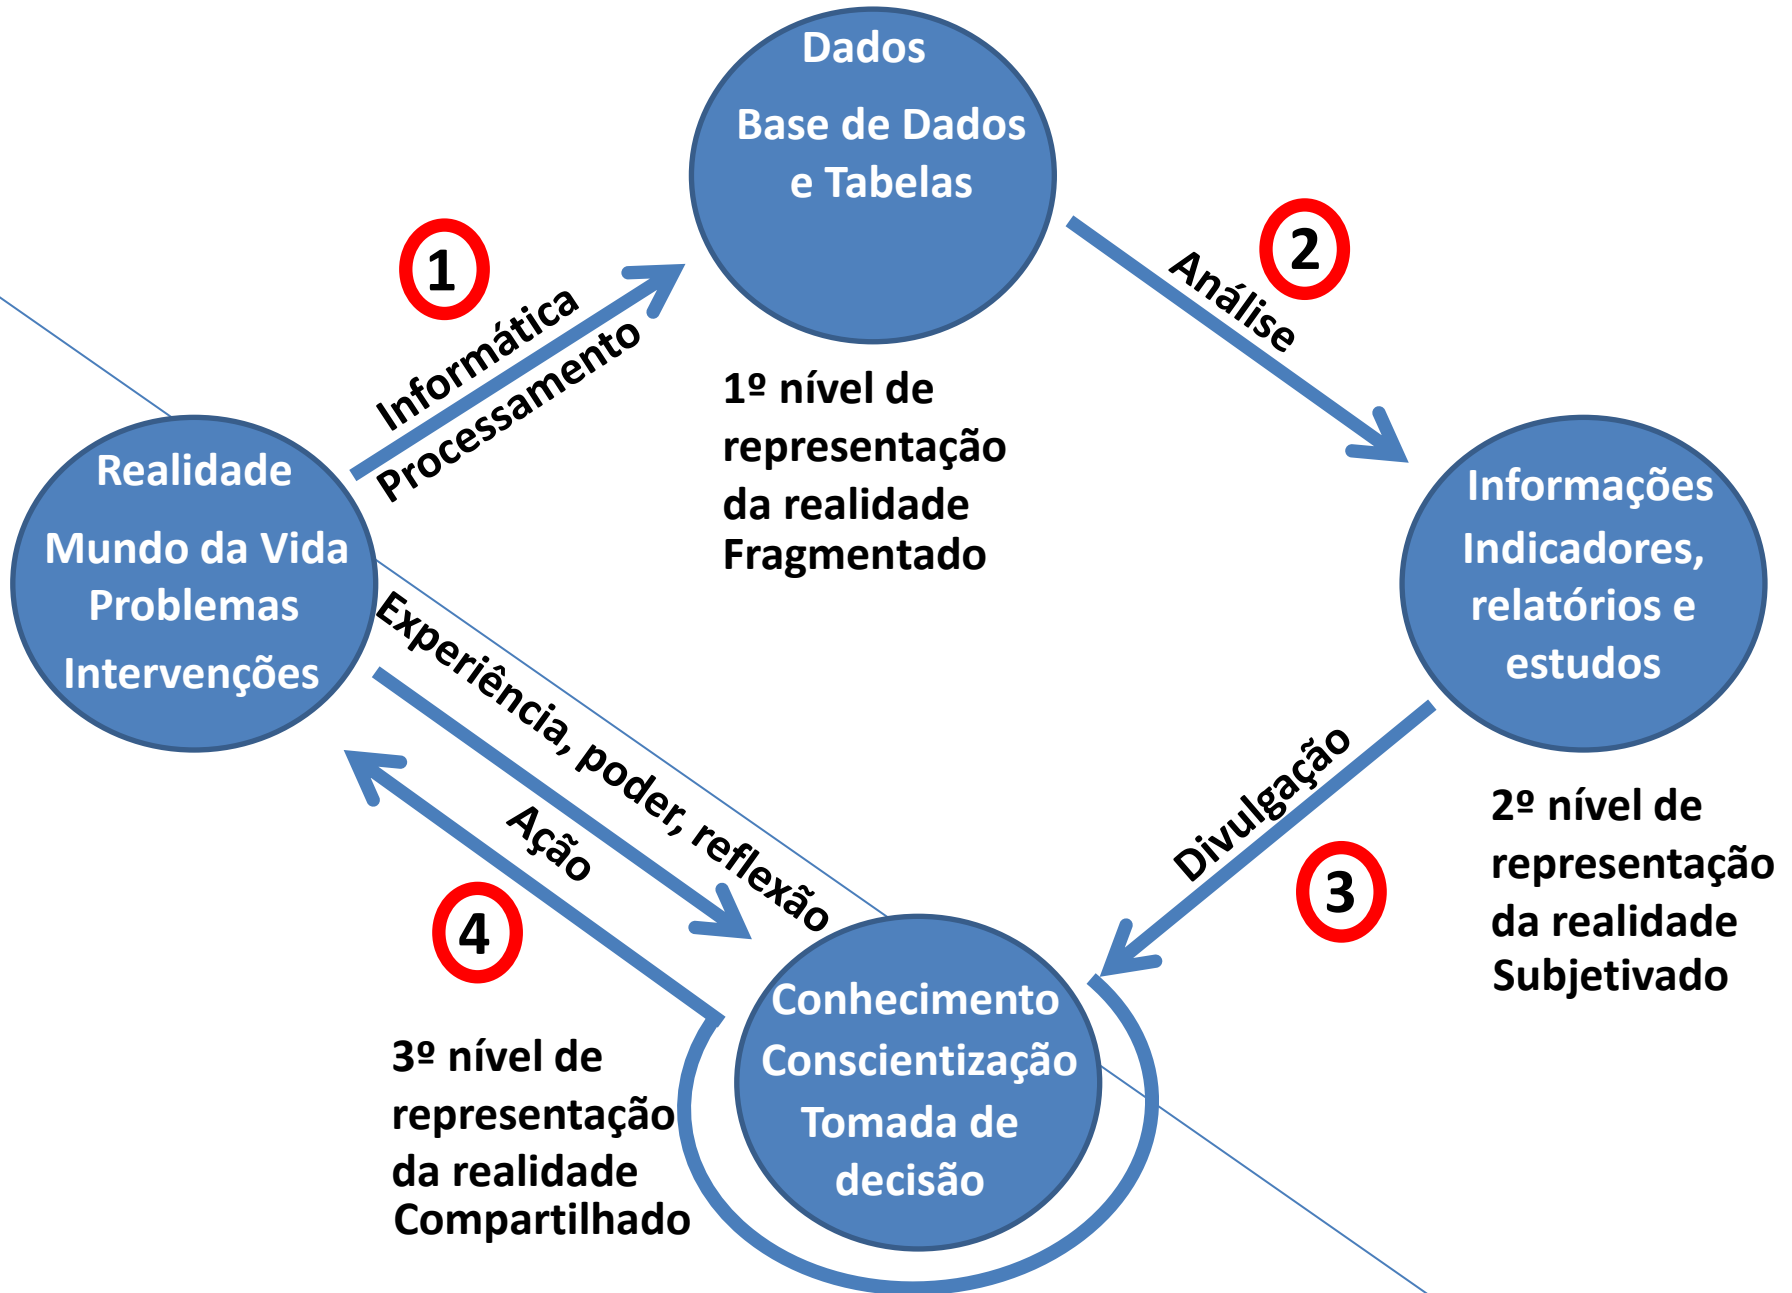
Dados

Base de Dados e Tabelas

1

Informática

Processamento

2

Análise

1º nível de representação da realidade Fragmentado

Realidade

Mundo da Vida Problemas

Intervenções

Informações Indicadores, relatórios e estudos

Experiência, poder, reflexão

Divulgação

3

2º nível de representação da realidade Subjetivado

Ação

4

Conhecimento Conscientização Tomada de decisão

3º nível de representação da realidade Compartilhado